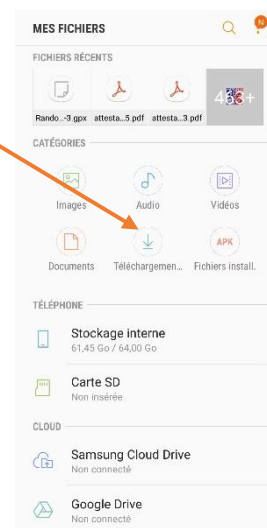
MES FICHIERS

FICHIERS RÉCENTS

Rando...3.gpx attesta...5.pdf attesta...3.pdf 463+

CATÉGORIES

Images Audio Vidéos

Documents Téléchargemen... APK Fichiers install.

TÉLÉPHONE

Stockage interne
61,45 Go / 64,00 Go

Carte SD
Non insérée

CLOUD

Samsung Cloud Drive
Non connecté

Google Drive
Non connecté